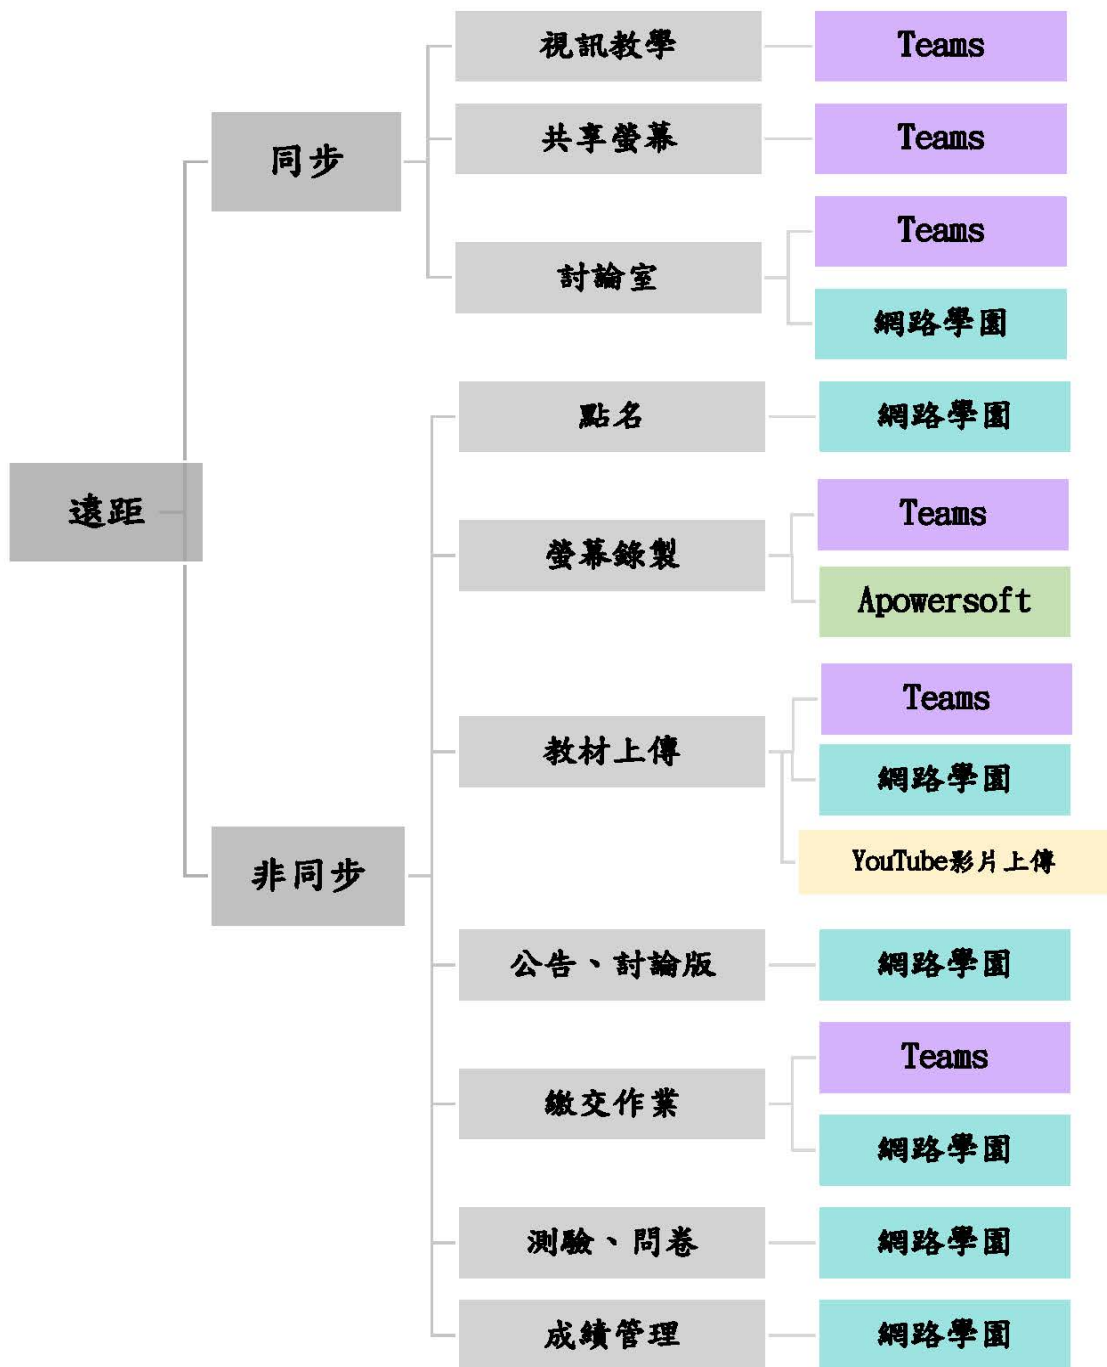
遠距

同步

視訊教學
Teams

共享螢幕
Teams

討論室
Teams
網路學園

非同步

點名
網路學園

螢幕錄製
Teams
Apowersoft

教材上傳
Teams
網路學園
YouTube影片上傳

公告、討論版
網路學園

繳交作業
Teams
網路學園

測驗、問卷
網路學園

成績管理
網路學園